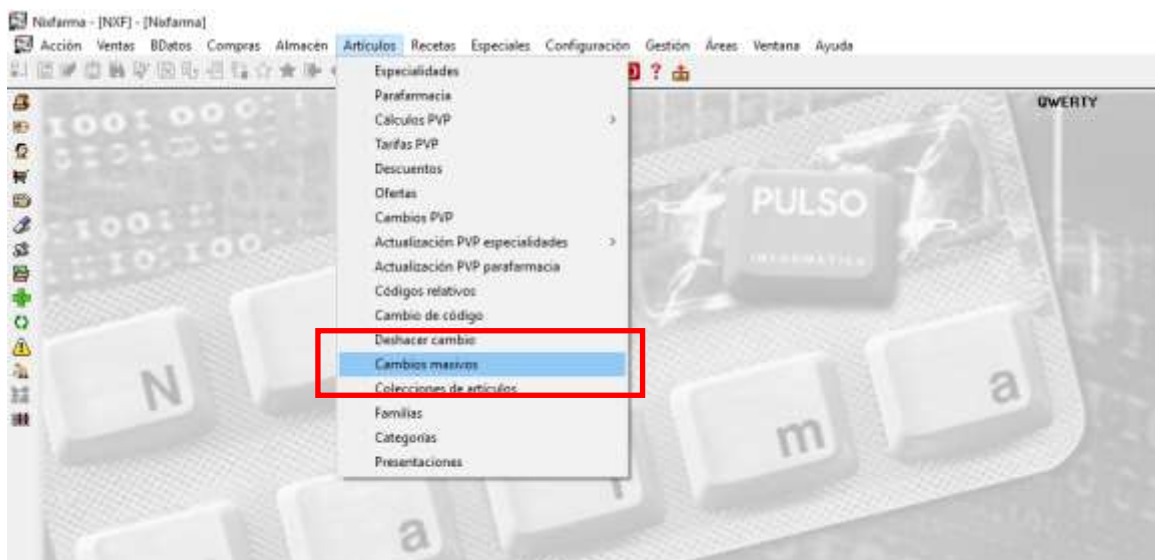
Nixfarma - [NXF] - [Nixfarma]

Acción Ventas BDatos Compras Almacén Artículos Recetas Especiales Configuración Gestión Áreas Ventana Ayuda

Especialidades
Parafarmacia
Cálculos PVP
Tarifas PVP
Descuentos
Ofertas
Cambios PVP
Actualización PVP especialidades
Actualización PVP parafarmacia
Códigos relativos
Cambio de código
Deshacer cambio
Cambios masivos
Colecciones de artículos
Familias
Categorías
Presentaciones

QWERTY

PULSO
INFORMATICA

N
a
m
a
a